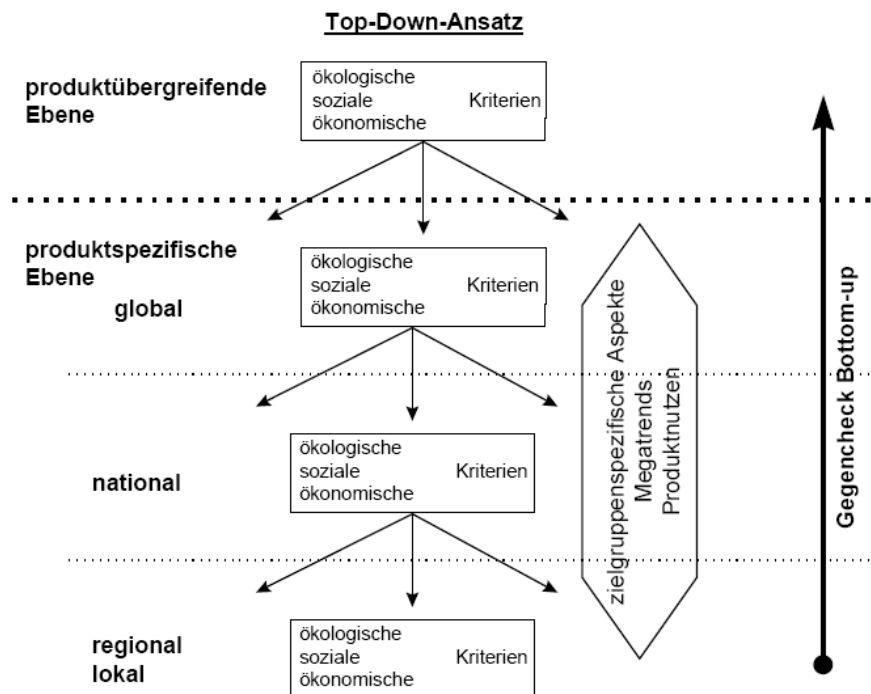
Top-Down-Ansatz

produktübergreifende Ebene

ökologische
soziale Kriterien
ökonomische

produktspezifische Ebene

global

ökologische
soziale Kriterien
ökonomische

national

ökologische
soziale Kriterien
ökonomische

regional
lokal

ökologische
soziale Kriterien
ökonomische

zielgruppenspezifische Aspekte
Megatrends
Produktnutzen

Gegencheck Bottom-up